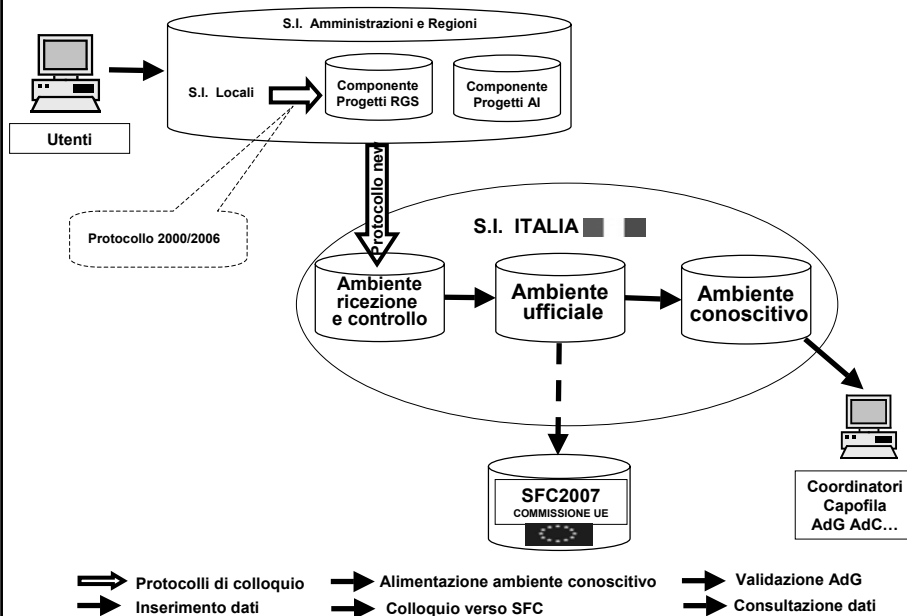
S.I. Amministrazioni e Regioni

Utenti

S.I. Locali

Componente Progetti RGS

Componente Progetti AI

Protocollo new

Protocollo 2000/2006

S.I. ITALIA

Ambiente ricezione e controllo

Ambiente ufficiale

Ambiente conoscitivo

SFC2007
COMMISSIONE UE

Coordinatori Capofila AdG AdC…

Protocolli di colloquio

Alimentazione ambiente conoscitivo

Validazione AdG

Inserimento dati

Colloquio verso SFC

Consultazione dati